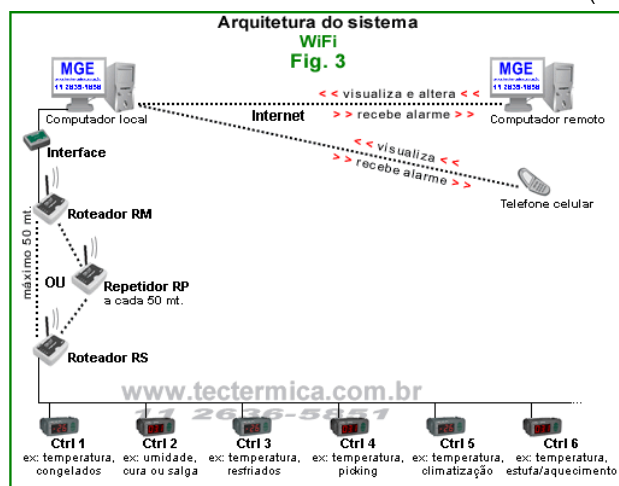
Arquitetura do sistema
WiFi
Fig. 3

MGE
11 2836-1858

MGE
11 2836-1858

< < visualiza e altera < <
> > recebe alarme > >

Computador local
Internet
Computador remoto

Interface

< < visualiza < <
> > recebe alarme > >

Telefone celular

Roteador RM

máximo 50 mt.

OU

Repetidor RP
a cada 50 mt.

Roteador RS

www.tectermica.com.br
11 2636-5851

Ctrl 1
ex: temperatura, congelados

Ctrl 2
ex: umidade, cura ou salga

Ctrl 3
ex: temperatura, resfriados

Ctrl 4
ex: temperatura, picking

Ctrl 5
ex: temperatura, climatização

Ctrl 6
ex: temperatura, estufa/aquecimento